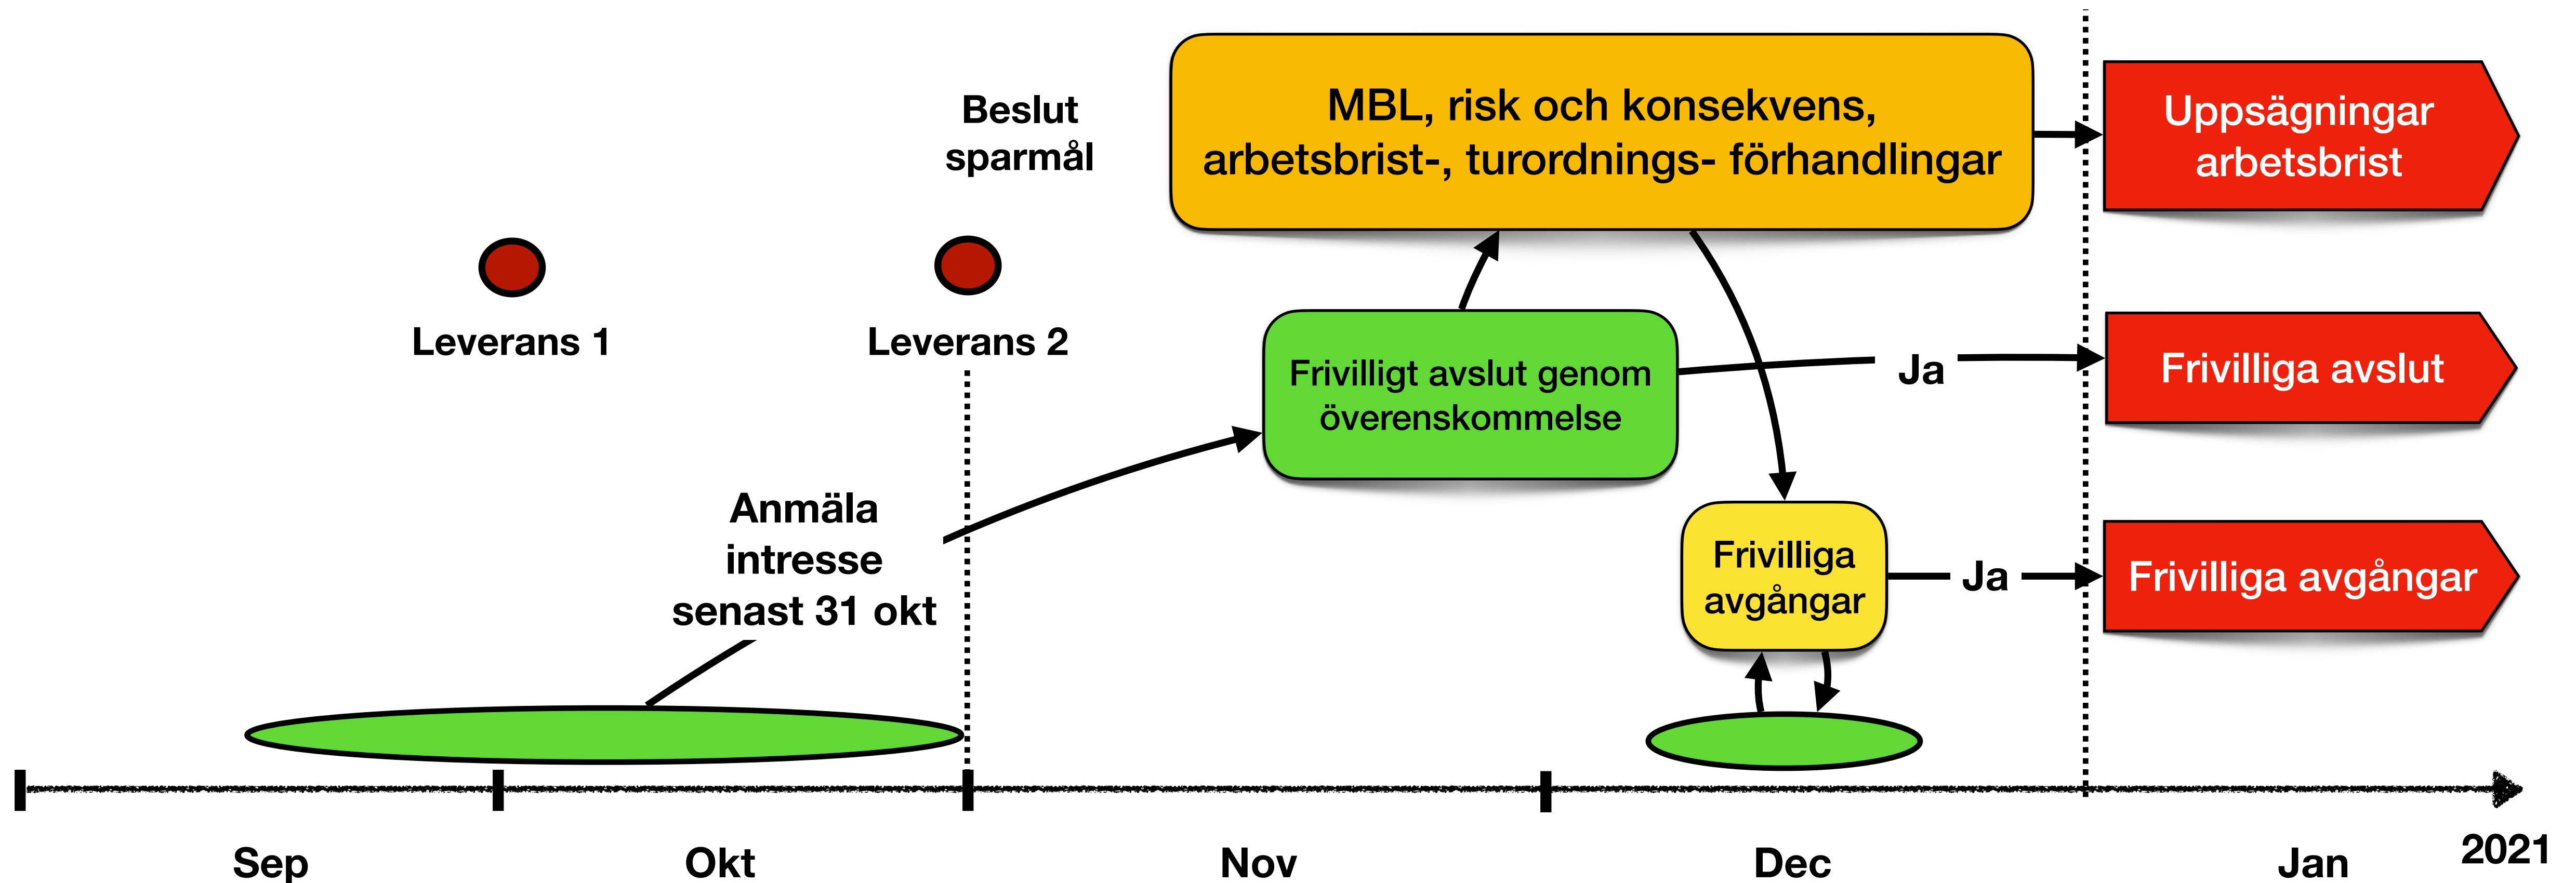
Beslut sparmål

MBL, risk och konsekvens, arbetsbrist-, turordnings- förhandlingar

Uppsägningar arbetsbrist

Leverans 1

Leverans 2

Frivilligt avslut genom överenskommelse

Ja

Frivilliga avslut

Anmäla intresse senast 31 okt

Frivilliga avgångar

Ja

Frivilliga avgångar

Sep

Okt

Nov

Dec

Jan

2021